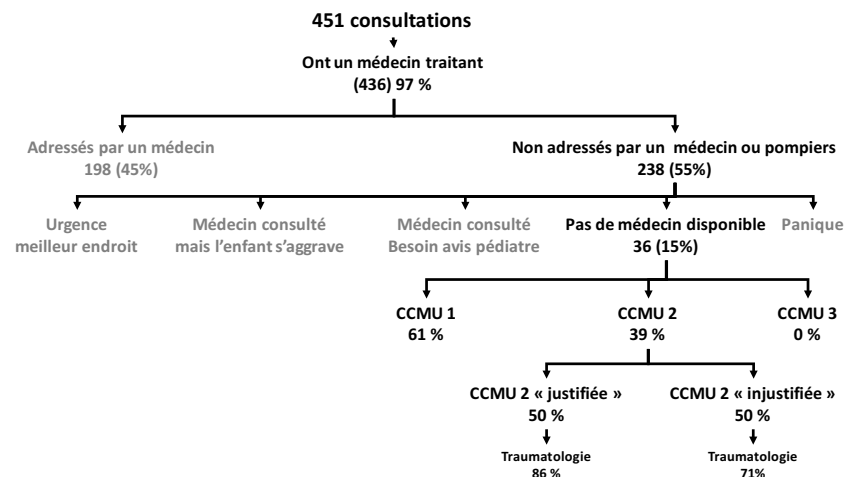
451 consultations

Ont un médecin traitant
(436) 97 %

Adressés par un médecin
198 (45%)

Non adressés par un médecin ou pompiers
238 (55%)

Urgence meilleur endroit

Médecin consulté mais l'enfant s'aggrave

Médecin consulté Besoin avis pédiatre

Pas de médecin disponible
36 (15%)

Panique

CCMU 1
61 %

CCMU 2
39 %

CCMU 3
0 %

CCMU 2 « justifiée »
50 %

CCMU 2 « injustifiée »
50 %

Traumatologie
86 %

Traumatologie
71%